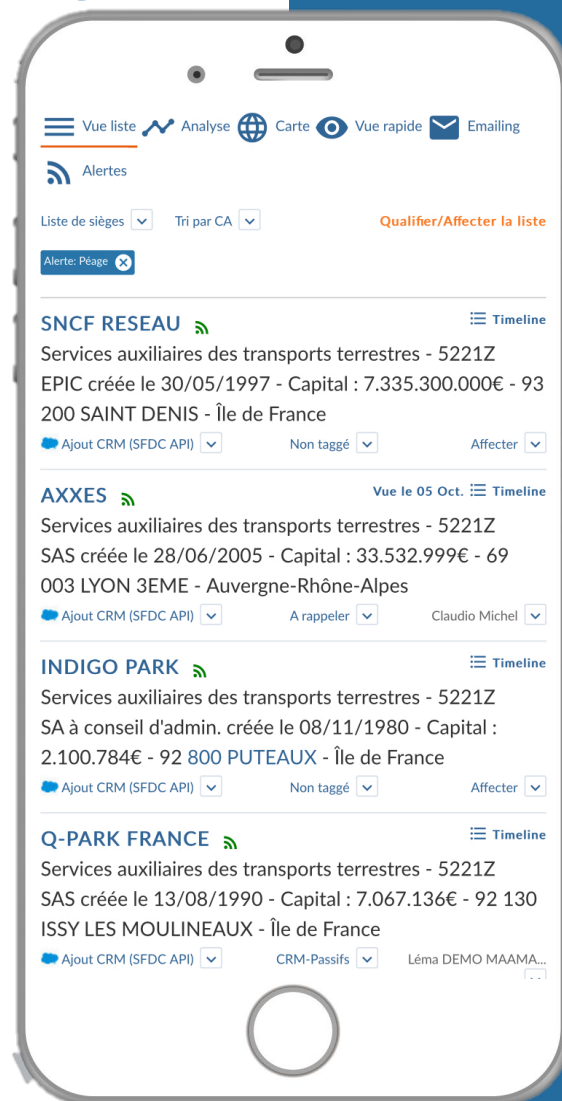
Vue liste Analyse Carte Vue rapide Emailing

Alertes

Liste de sièges Tri par CA Qualifier/Affecter la liste

Alerte: Péage

SNCF RESEAU
Timeline
Services auxiliaires des transports terrestres - 5221Z
EPIC créée le 30/05/1997 - Capital : 7.335.300.000€ - 93 200 SAINT DENIS - Île de France
Ajout CRM (SFDC API) Non taggé Affecter

AXXES
Vue le 05 Oct. Timeline
Services auxiliaires des transports terrestres - 5221Z
SAS créée le 28/06/2005 - Capital : 33.532.999€ - 69 003 LYON 3EME - Auvergne-Rhône-Alpes
Ajout CRM (SFDC API) A rappeler Claudio Michel

INDIGO PARK
Timeline
Services auxiliaires des transports terrestres - 5221Z
SA à conseil d'admin. créée le 08/11/1980 - Capital : 2.100.784€ - 92 800 PUTEAUX - Île de France
Ajout CRM (SFDC API) Non taggé Affecter

Q-PARK FRANCE
Timeline
Services auxiliaires des transports terrestres - 5221Z
SAS créée le 13/08/1990 - Capital : 7.067.136€ - 92 130 ISSY LES MOULINEAUX - Île de France
Ajout CRM (SFDC API) CRM-Passifs Léma DEMO MAAMA...